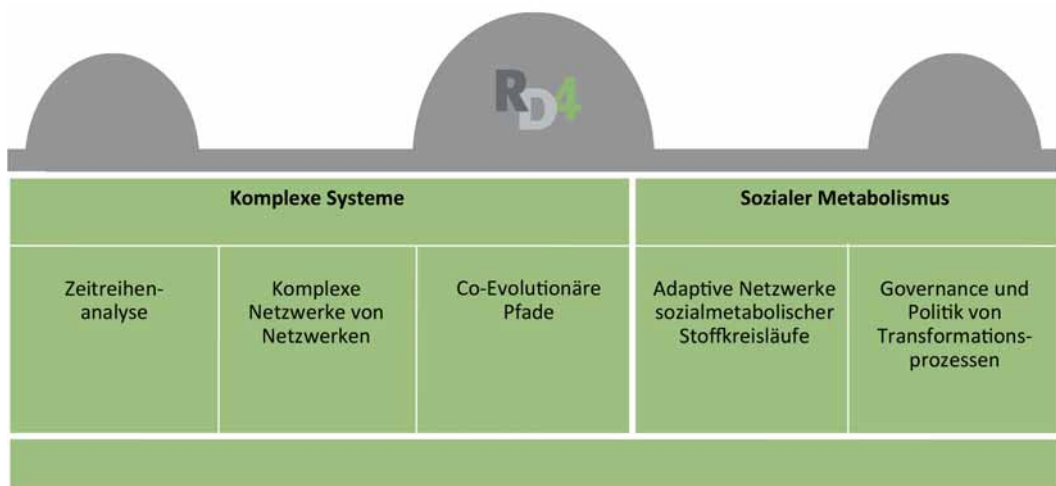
RD4

| Komplexe Systeme | | | Sozialer Metabolismus | |
|---|---|---|---|---|
| Zeitreihenanalyse | Komplexe Netzwerke von Netzwerken | Co-Evolutionäre Pfade | Adaptive Netzwerke sozialmetabolischer Stoffkreisläufe | Governance und Politik von Transformationsprozessen |